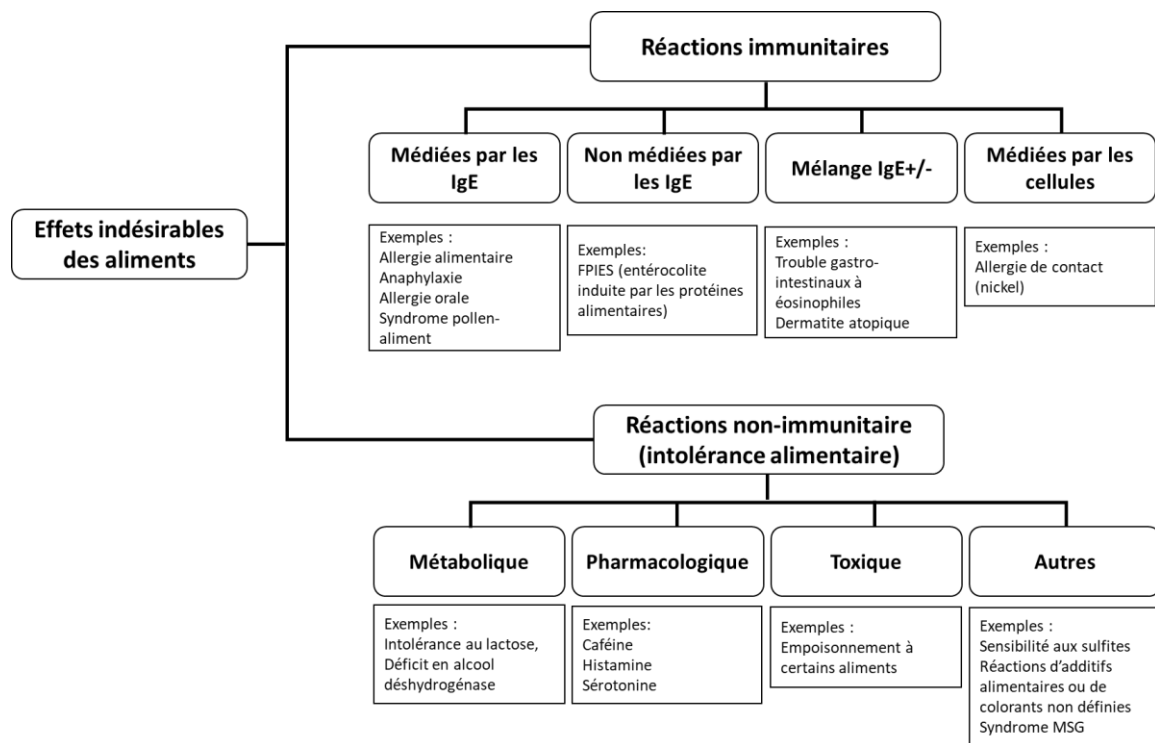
Effets indésirables des aliments

Réactions immunitaires

Médiées par les IgE

Exemples :
Allergie alimentaire
Anaphylaxie
Allergie orale
Syndrome pollen-aliment

Non médiées par les IgE

Exemples:
FPIES (entérocolite induite par les protéines alimentaires)

Mélange IgE+/-

Exemples :
Trouble gastro-intestinaux à éosinophiles
Dermatite atopique

Médiées par les cellules

Exemples :
Allergie de contact (nickel)

Réactions non-immunitaire (intolérance alimentaire)

Métabolique

Exemples :
Intolérance au lactose,
Déficit en alcool déshydrogénase

Pharmacologique

Exemples:
Caféine
Histamine
Sérotonine

Toxique

Exemples :
Empoisonnement à certains aliments

Autres

Exemples :
Sensibilité aux sulfites
Réactions d'additifs alimentaires ou de colorants non définies
Syndrome MSG